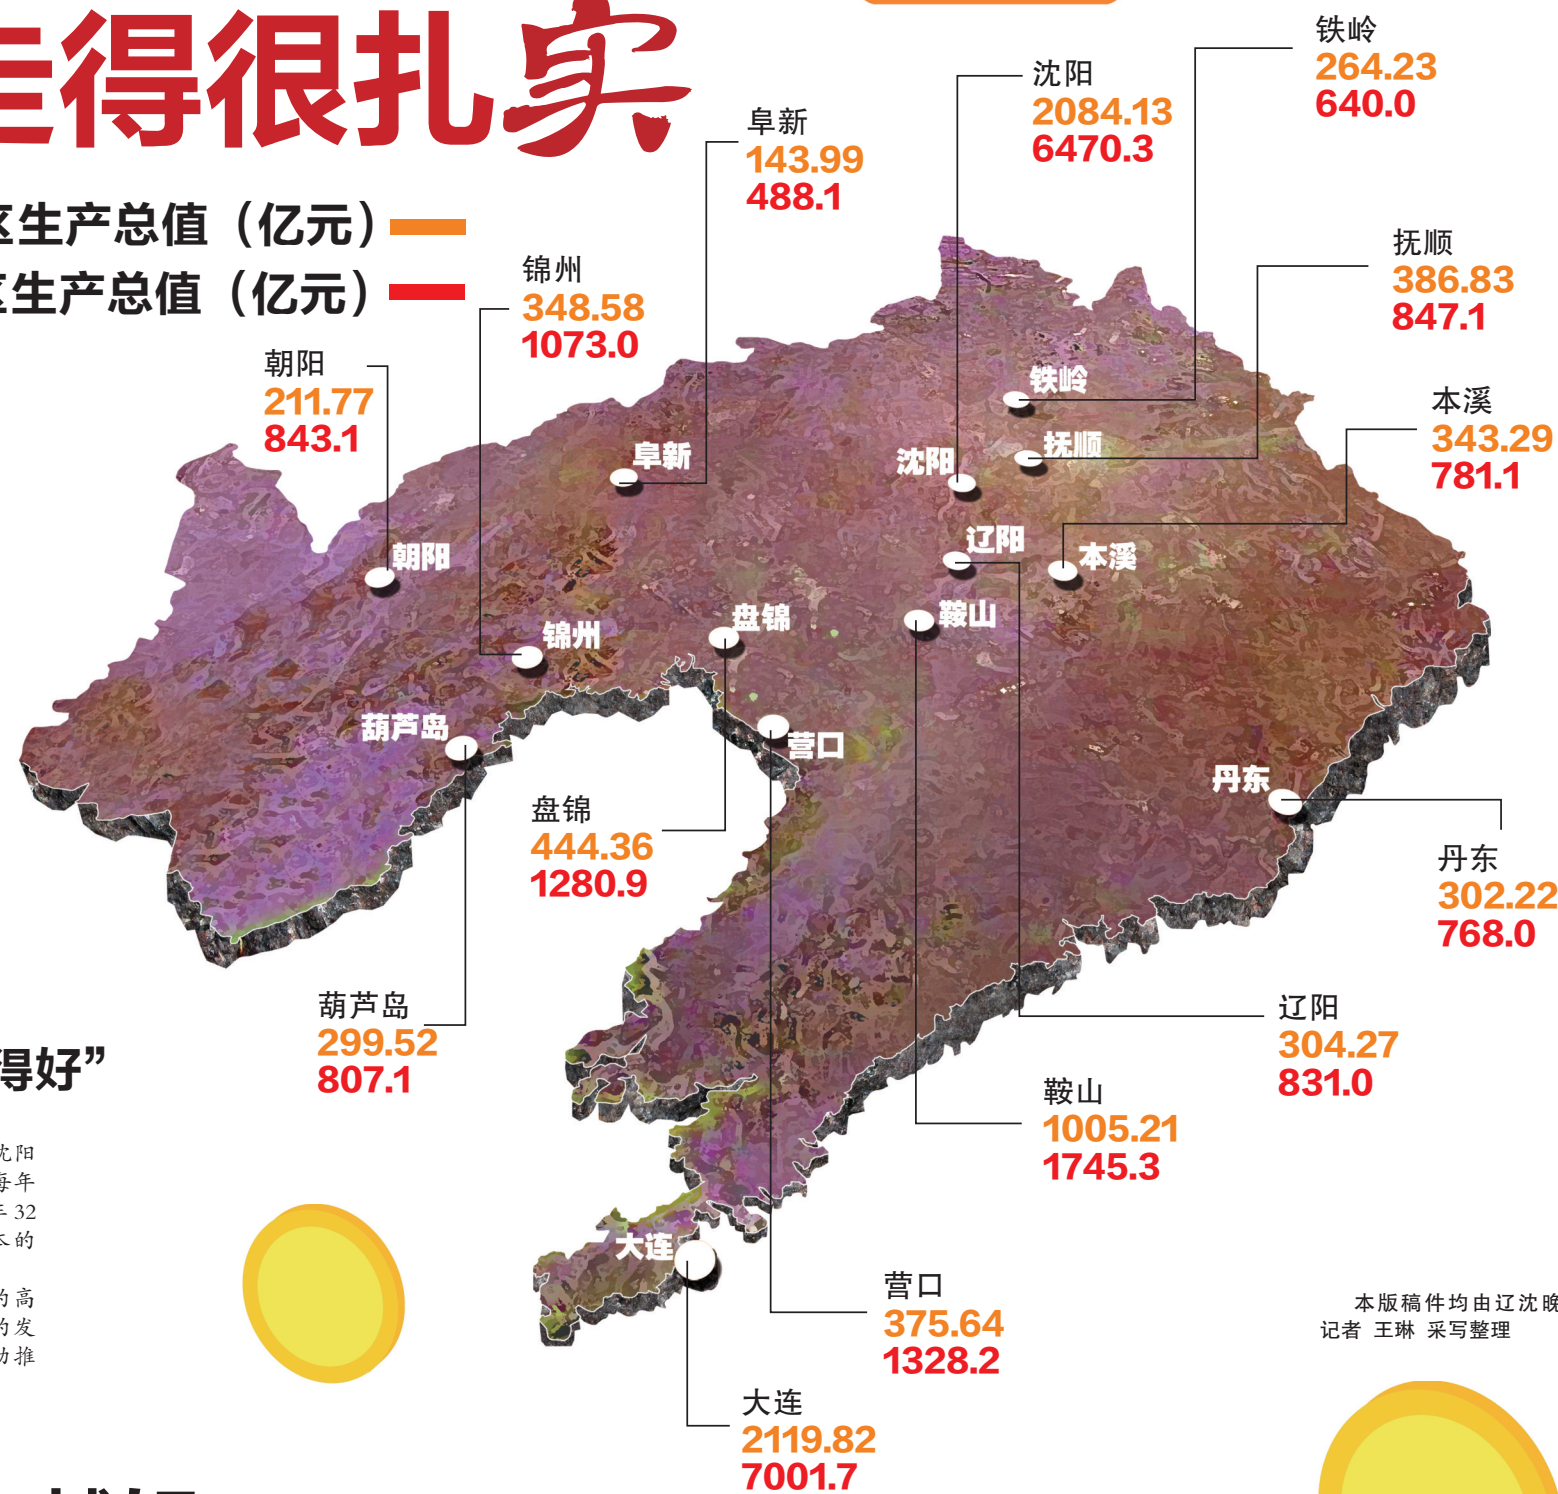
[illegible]得很扎实

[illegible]区生产总值（亿元）
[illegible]区生产总值（亿元）

铁岭
264.23
640.0

沈阳
2084.13
6470.3

阜新
143.99
488.1

抚顺
386.83
847.1

锦州
348.58
1073.0

朝阳
211.77
843.1

本溪
343.29
781.1

铁岭
抚顺
沈阳
阜新
辽阳
本溪
朝阳
盘锦
鞍山
锦州
营口
葫芦岛
丹东

盘锦
444.36
1280.9

丹东
302.22
768.0

辽阳
304.27
831.0

葫芦岛
299.52
807.1

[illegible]得好”

鞍山
1005.21
1745.3

大连

营口
375.64
1328.2

本版稿件均由辽沈晚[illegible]
记者 王琳 采写整理

大连
2119.82
7001.7